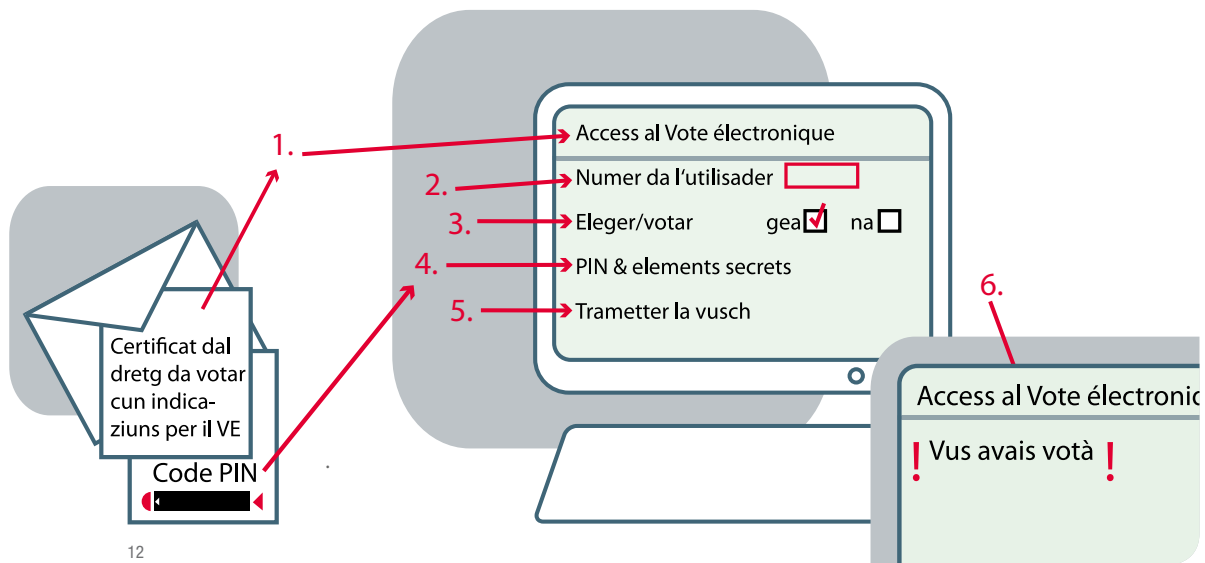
1.

2.

3.

4.

5.

6.

Access al Vote électronique

Numer da l'utilisader

Eleger/votar gea na

PIN & elements secrets

Trametter la vusch

Certificat dal dretg da votar cun indicaziuns per il VE

Code PIN

Access al Vote électronic

! Vus avais votà !

12